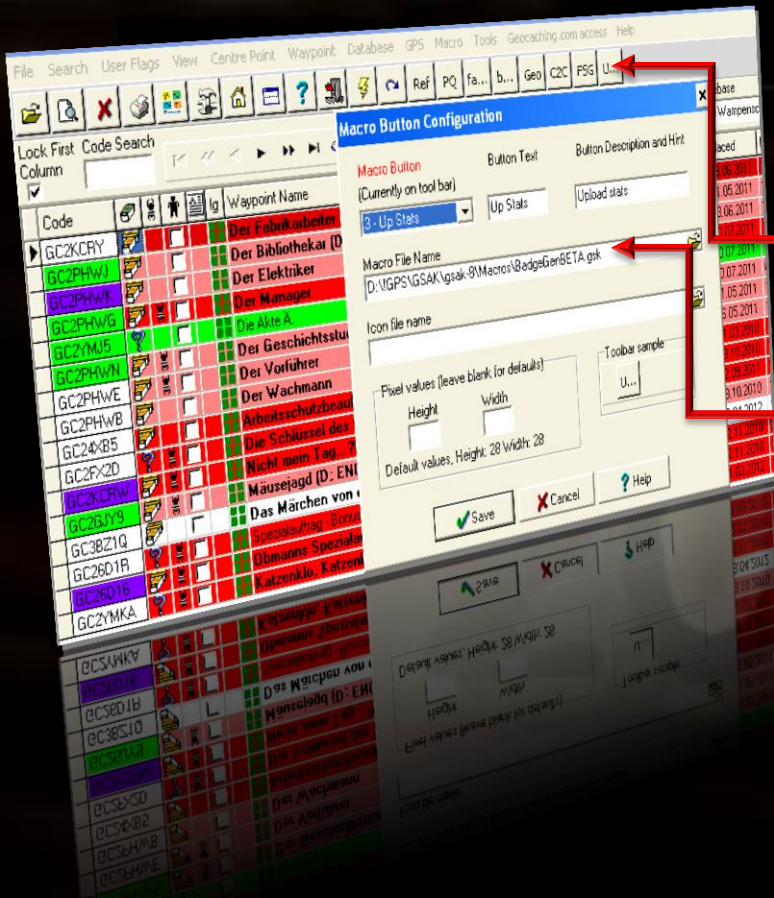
File Search User Flags View Centre Point Waypoint Database GPS Macro Tools Geocaching.com access Help

Ref PQ fa... b... Geo C2C FSG U...

Lock First Column Code Search

Code | Ig | Waypoint Name
GC2KCRY | Der Fabrikarbeiter
GC2PHWJ | Der Bibliothekar (D
GC2PHWK | Der Elektriker
GC2PHWG | Der Manager
GC2YMJ5 | Die Akte A
GC2PHWN | Der Geschichtsstu
GC2PHWE | Der Vorführer
GC2PHWB | Der Wachmann
GC24XB5 | Arbeitsschutzbeau
GC2FX2D | Die Schlüssel des
GC2KCRW | Nicht mein Tag...
GC2GJY9 | Mäusejagd (D: EN
GC3BZ1Q | Das Märchen von
GC26D1R | Spezialauftrag - Bonu
GC26D16 | Obmanns Spezialau
GC2YMKA | Katzenklo, Katzen

Macro Button Configuration

Macro Button (Currently on tool bar)
3 - Up Stats
Button Text
Up Stats
Button Description and Hint
Upload stats

Macro File Name
D:\GPS\GSAK\gsak-8\Macros\BadgeGenBETA.gsk

Icon file name

Pixel values (leave blank for defaults)
Height Width
Default values, Height: 28 Width: 28

Toolbar sample
U...

Save Cancel Help

abase
Wampens
laced
06.2011
1.05.2011
3.06.2011
1.07.2011
0.07.2011
0.07.2011
1.05.2011
5.05.2011
1.03.2010
9.10.2010
3.09.2011
9.10.2010
4.01.2012
3.11.2010
3.11.2010
1.10.2012